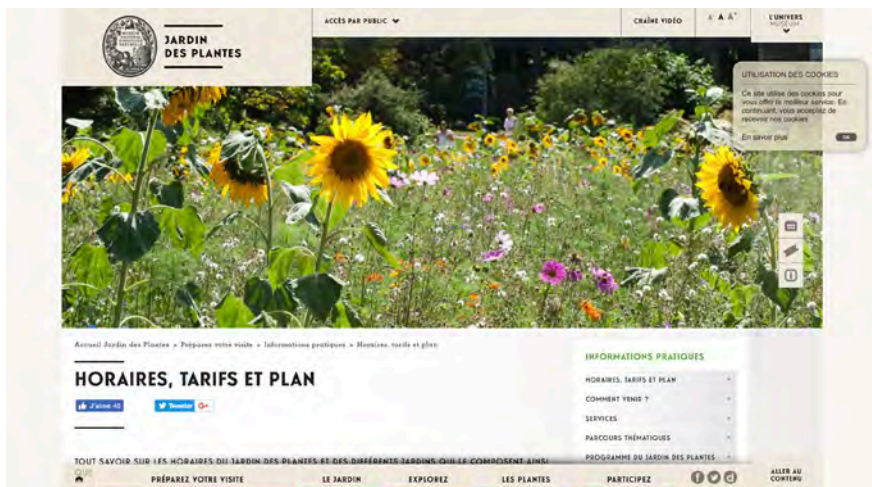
JARDIN DES PLANTES

ACCÈS PAR PUBLIC

CHAÎNE VIDÉO

A A A

L'UNIVERS MUSÉUM

UTILISATION DES COOKIES

Ce site utilise des cookies pour vous offrir le meilleur service. En continuant, vous acceptez de recevoir nos cookies.

En savoir plus

OK

Accueil Jardin des Plantes » Préparez votre visite » Informations pratiques » Horaires, tarifs et plan

HORAIRES, TARIFS ET PLAN

J'aime 46

Tweeter

G+

INFORMATIONS PRATIQUES

HORAIRES, TARIFS ET PLAN

COMMENT VENIR ?

SERVICES

PARCOURS THÉMATIQUES

PROGRAMME DU JARDIN DES PLANTES

TOUT SAVOIR SUR LES HORAIRES DU JARDIN DES PLANTES ET DES DIFFÉRENTS JARDINS QUI LE COMPOSENT AINSI QUE

PRÉPAREZ VOTRE VISITE

LE JARDIN

EXPLOREZ

LES PLANTES

PARTICIPEZ

ALLER AU CONTENU